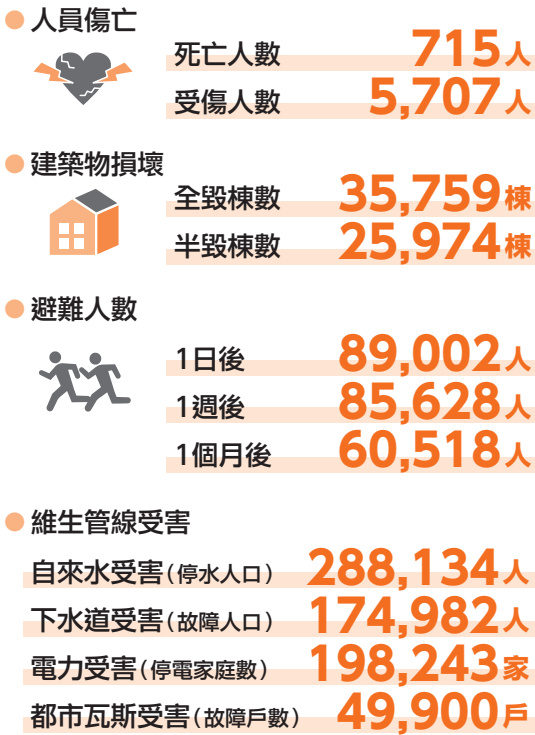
人員傷亡

死亡人數 715人

受傷人數 5,707人

建築物損壞

全毀棟數 35,759棟

半毀棟數 25,974棟

避難人數

1日後 89,002人

1週後 85,628人

1個月後 60,518人

維生管線受害

自來水受害（停水人口） 288,134人

下水道受害（故障人口） 174,982人

電力受害（停電家庭數） 198,243家

都市瓦斯受害（故障戶數） 49,900戶